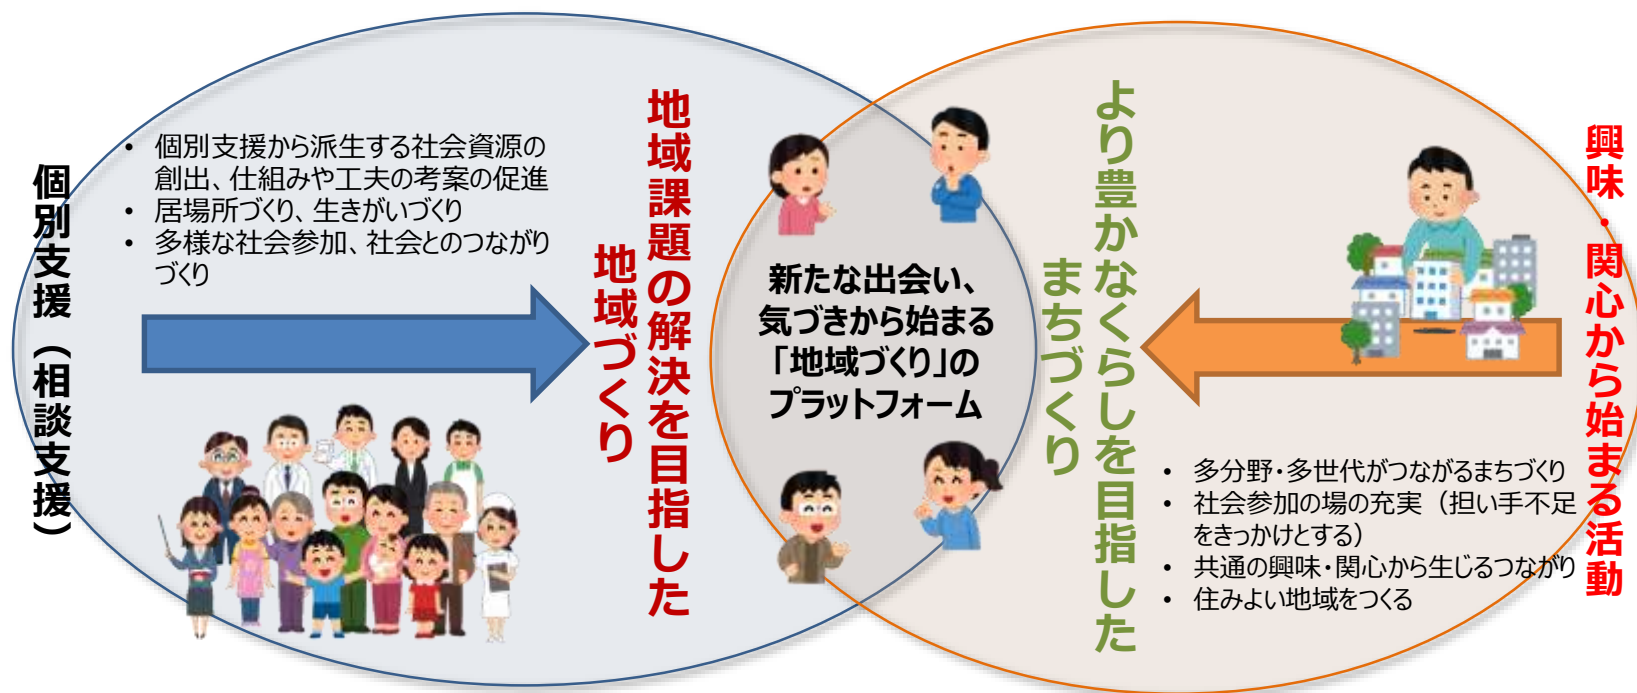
個別支援（相談支援）

• 個別支援から派生する社会資源の創出、仕組みや工夫の考案の促進
• 居場所づくり、生きがいづくり
• 多様な社会参加、社会とのつながりづくり

地域課題の解決を目指した地域づくり

新たな出会い、気づきから始まる「地域づくり」のプラットフォーム

より豊かなくらしを目指したまちづくり

• 多分野・多世代がつながるまちづくり
• 社会参加の場の充実（担い手不足をきっかけとする）
• 共通の興味・関心から生じるつながり
• 住みよい地域をつくる

興味・関心から始まる活動